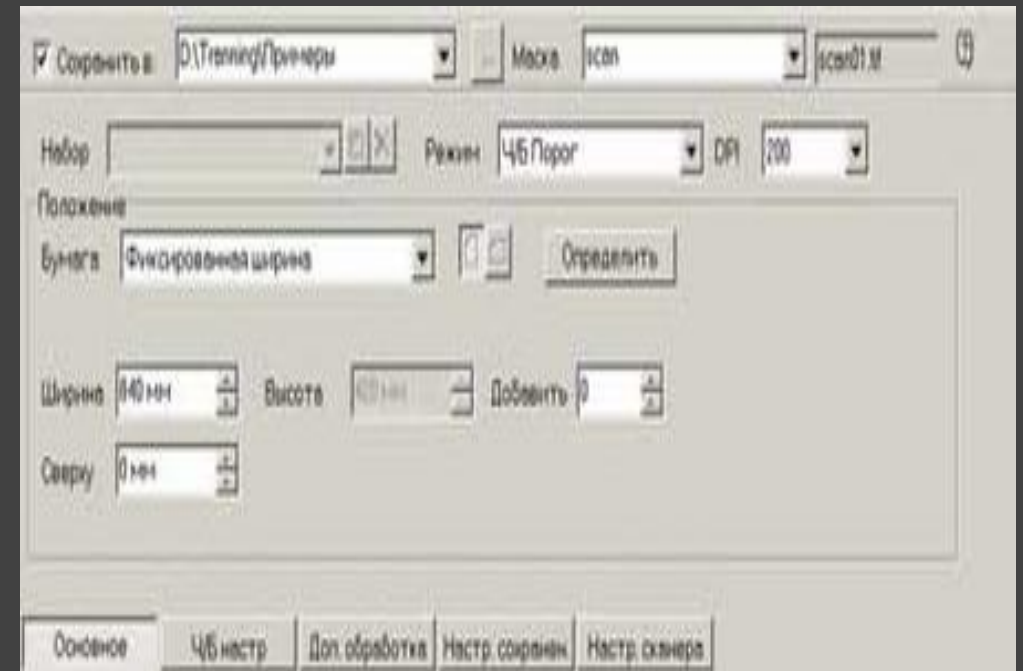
Сохранить в D:\Training\Примеры ... Маска scan scan01.tif ?

Набор Режим Ч/Б Порог DPI 200

Положение

Бумага Фиксированная ширина Определить

Ширина 840 мм Высота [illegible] Добавить 0

Сверху 0 мм

Основное Ч/Б настр Доп. обработка Настр. сохранен Настр. сканера